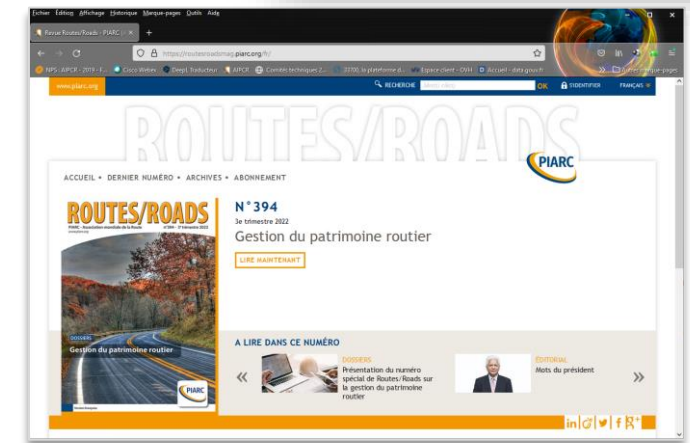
Fichier Édition Affichage Historique Marque-pages Outils Aide

Revue Routes/Roads - PIARC

https://routesroadsmag.piarc.org/fr/

NPS - AIPCR - 2019 - F... Cisco Webex DeepL Traducteur AIPCR Comités techniques 2... 3370, la plateforme d... Espace client - OVH Accueil - data.gouv.fr Autres marque-pages

www.piarc.org RECHERCHE OK S'IDENTIFIER FRANÇAIS

ROUTES/ROADS

PIARC

ACCUEIL • DERNIER NUMÉRO • ARCHIVES • ABONNEMENT

ROUTES/ROADS

PIARC - Association mondiale de la Route

DOSSIER
Gestion du patrimoine routier

PIARC

N°394
3e trimestre 2022
Gestion du patrimoine routier

LIRE MAINTENANT

A LIRE DANS CE NUMÉRO

«

DOSSIERS
Présentation du numéro spécial de Routes/Roads sur la gestion du patrimoine routier

ÉDITORIAL
Mots du président

»